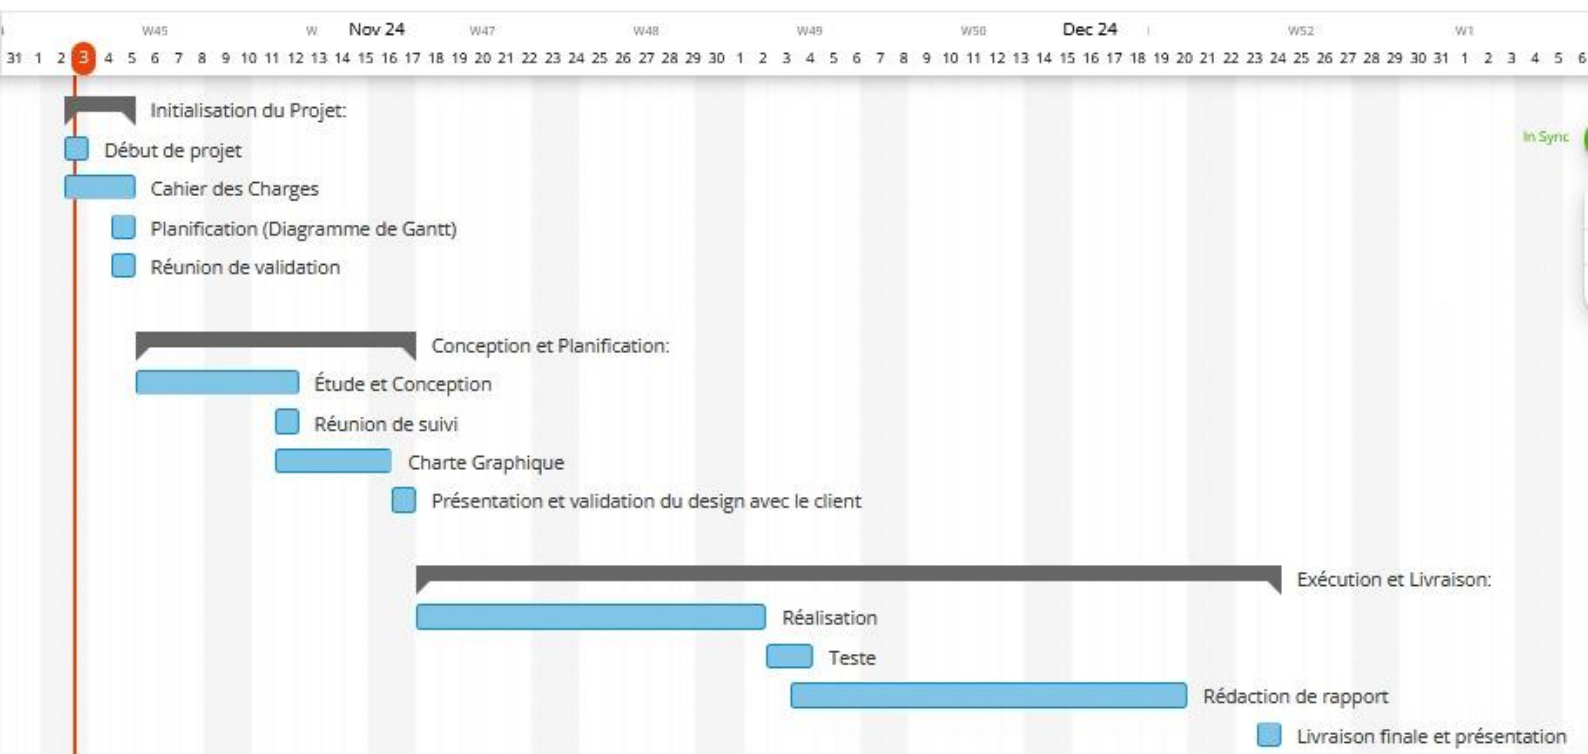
W45 W Nov 24 W47 W48 W49 W50 Dec 24 W52 W1

31 1 2 3 4 5 6 7 8 9 10 11 12 13 14 15 16 17 18 19 20 21 22 23 24 25 26 27 28 29 30 1 2 3 4 5 6 7 8 9 10 11 12 13 14 15 16 17 18 19 20 21 22 23 24 25 26 27 28 29 30 31 1 2 3 4 5 6

Initialisation du Projet:

In Sync

Début de projet

Cahier des Charges

Planification (Diagramme de Gantt)

Réunion de validation

Conception et Planification:

Étude et Conception

Réunion de suivi

Charte Graphique

Présentation et validation du design avec le client

Exécution et Livraison:

Réalisation

Teste

Rédaction de rapport

Livraison finale et présentation